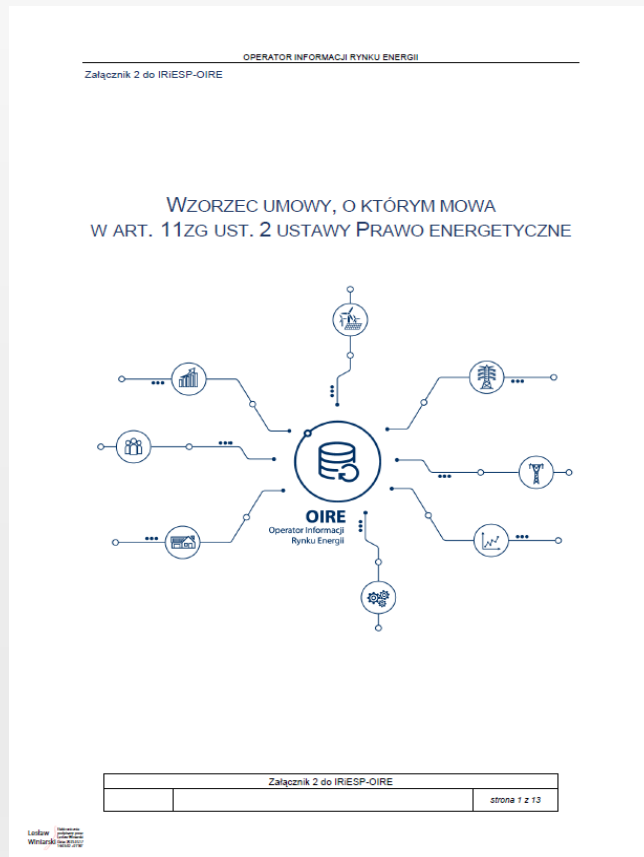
OPERATOR INFORMACJI RYNKU ENERGII

Załącznik 2 do IRiESP-OIRE

WZORZEC UMOWY, O KTÓRYM MOWA W ART. 11ZG UST. 2 USTAWY PRAWO ENERGETYCZNE

OIRE
Operator Informacji Rynku Energii

| Załącznik 2 do IRiESP-OIRE | | |
|---|---|---|
| | | strona 1 z 13 |

Lesław Winiarski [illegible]